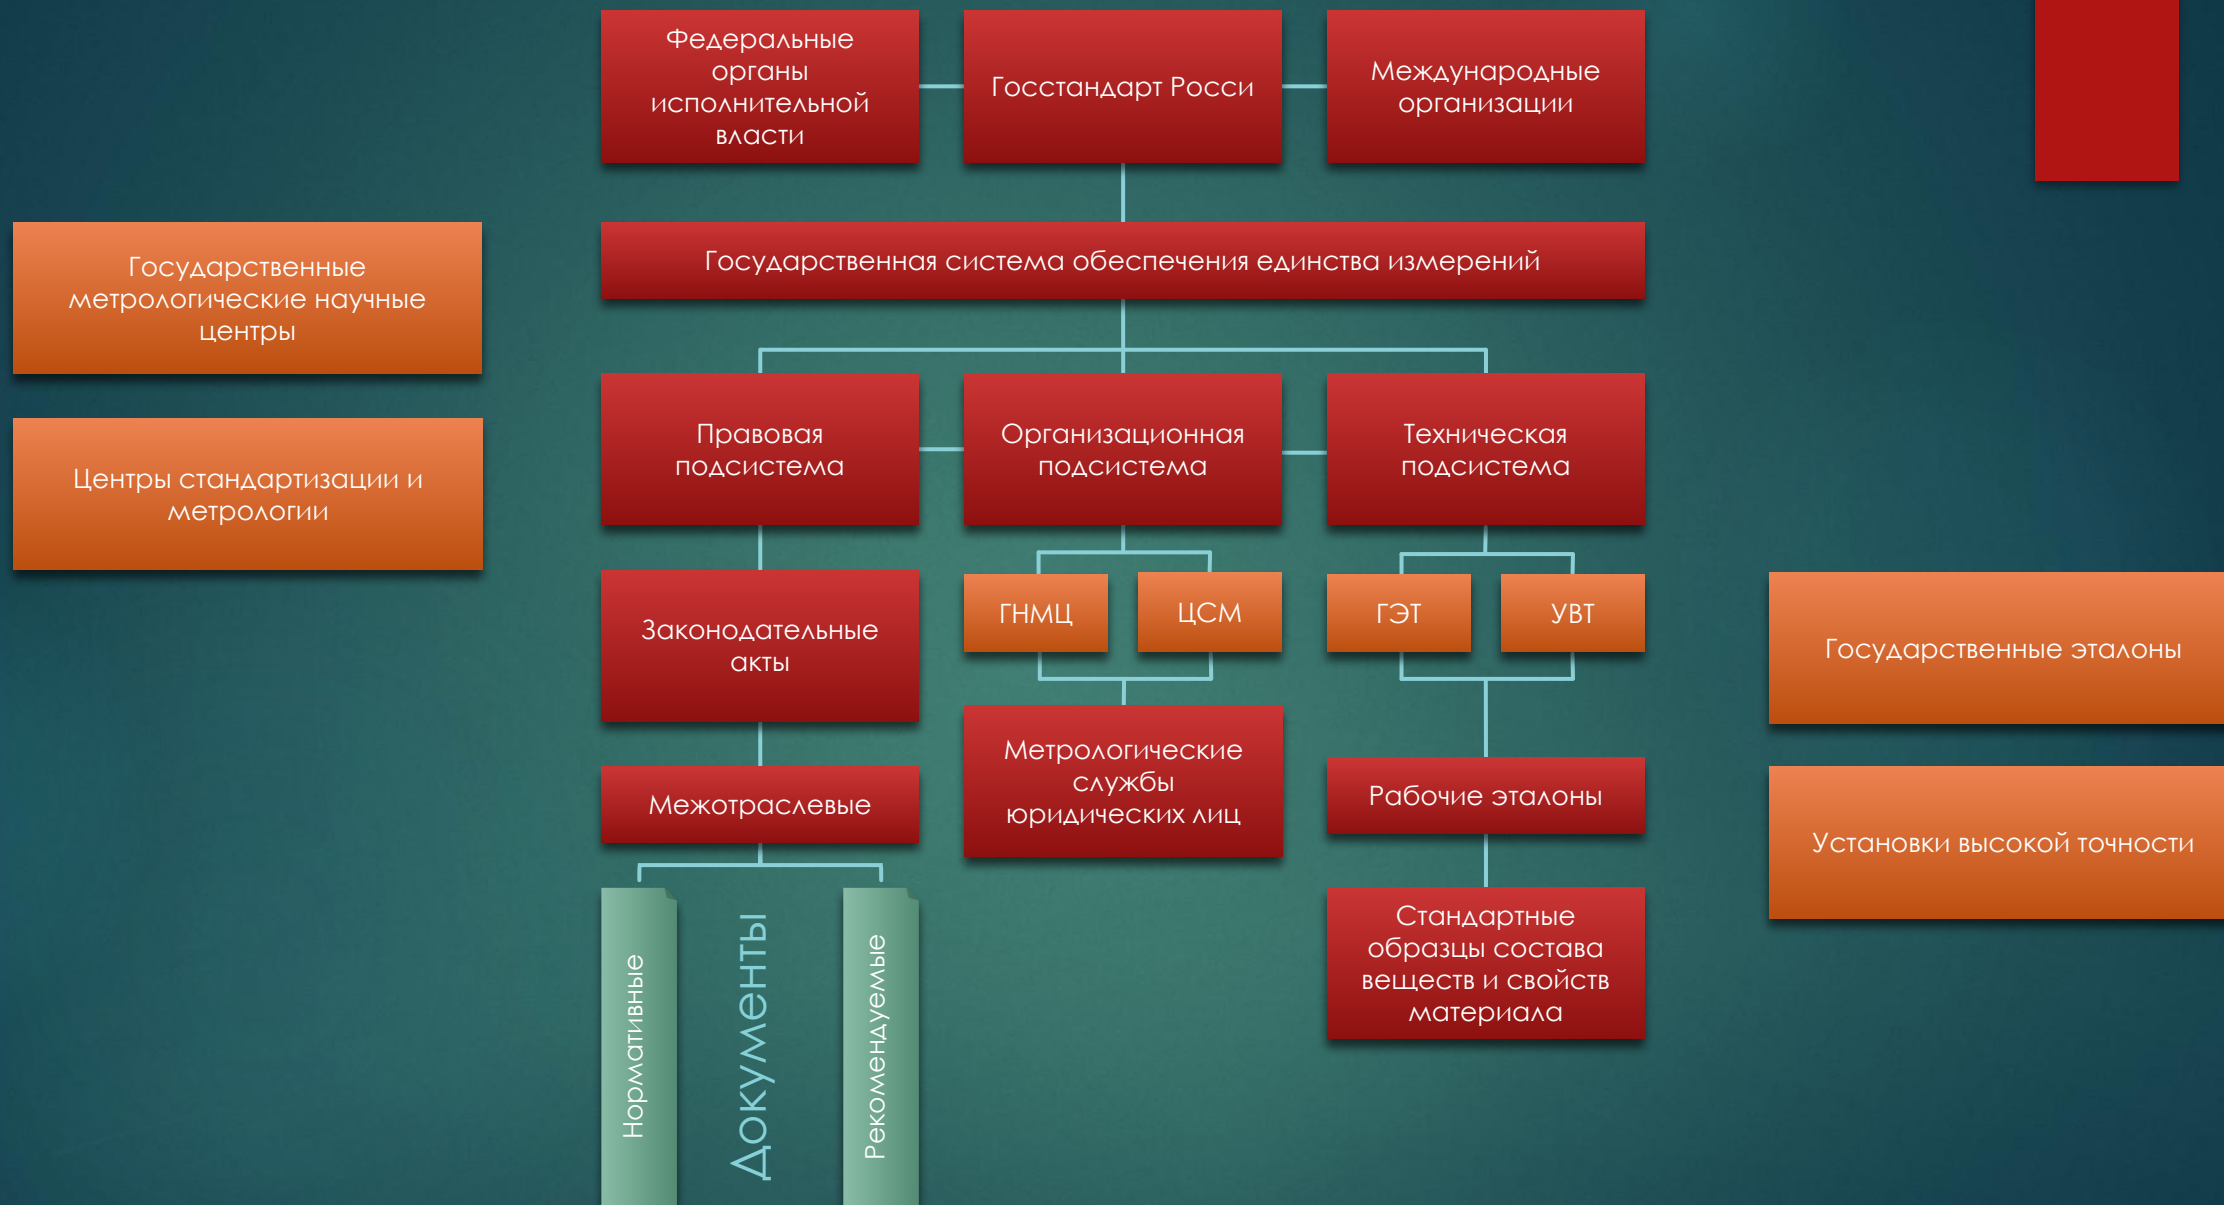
Федеральные органы исполнительной власти

Госстандарт Росси

Международные организации

Государственные метрологические научные центры

Государственная система обеспечения единства измерений

Центры стандартизации и метрологии

Правовая подсистема

Организационная подсистема

Техническая подсистема

Законодательные акты

ГНМЦ

ЦСМ

ГЭТ

УВТ

Государственные эталоны

Метрологические службы юридических лиц

Межотраслевые

Рабочие эталоны

Установки высокой точности

Нормативные

Документы

Рекомендуемые

Стандартные образцы состава веществ и свойств материала